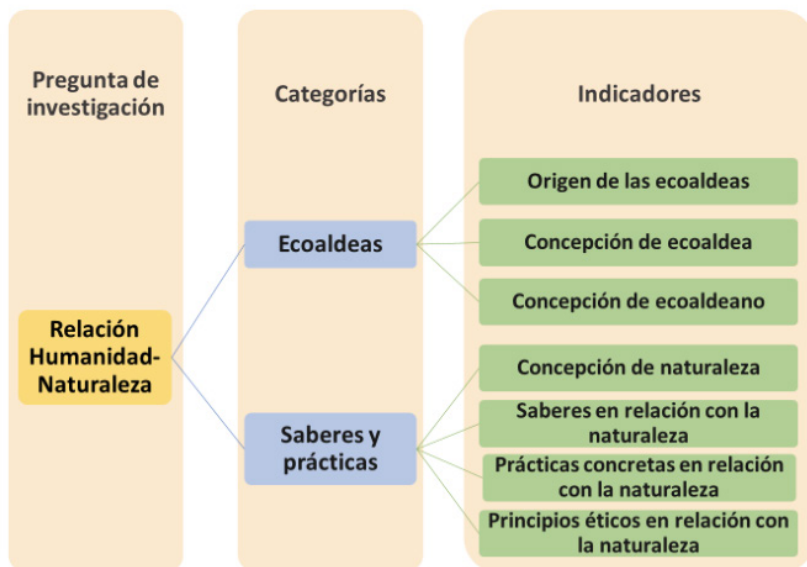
Pregunta de investigación

Categorías

Indicadores

Relación Humanidad-Naturaleza

Ecoaldeas

Saberes y prácticas

Origen de las ecoaldeas

Concepción de ecoaldea

Concepción de ecoaldeano

Concepción de naturaleza

Saberes en relación con la naturaleza

Prácticas concretas en relación con la naturaleza

Principios éticos en relación con la naturaleza